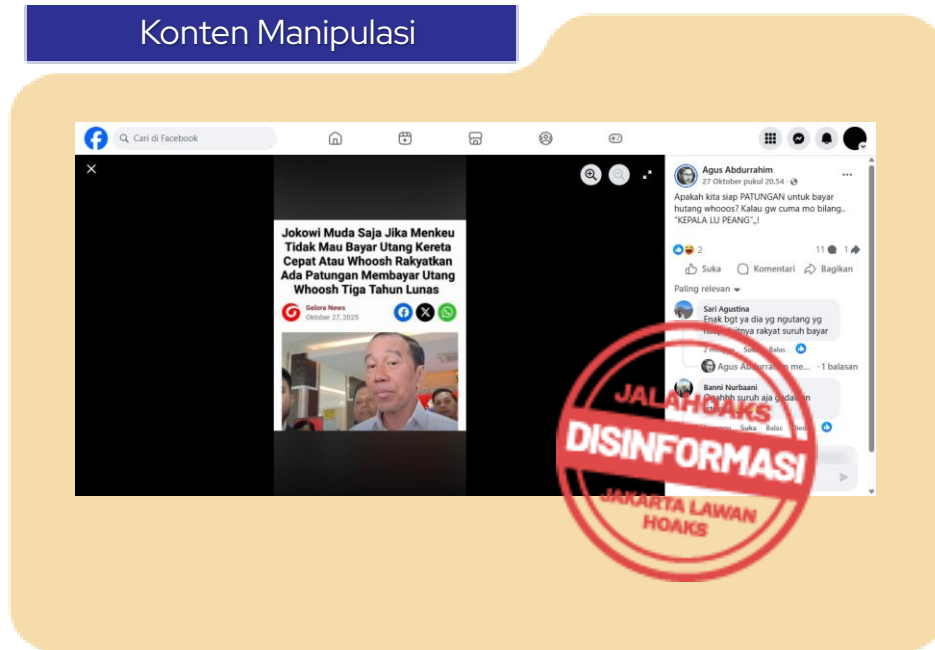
Konten Manipulasi

Cari di Facebook

Jokowi Muda Saja Jika Menkeu Tidak Mau Bayar Utang Kereta Cepat Atau Whoosh Rakyatkan Ada Patungan Membayar Utang Whoosh Tiga Tahun Lunas

Gelora News
Oktober 27, 2025

Agus Abdurrahim
27 Oktober pukul 20.54

Apakah kita siap PATUNGAN untuk bayar hutang whooos? Kalau gw cuma mo bilang.. "KEPALA LU PEANG",,!

2
11 1

Suka Komentari Bagikan

Paling relevan

Sari Agustina
Enak bgt ya dia yg ngutang yg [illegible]nya rakyat suruh bayar

2 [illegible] Suka Balas

Agus Abdurrahim me... · 1 balasan

Banni Nurbaani
Gaahhh suruh aja gadaikan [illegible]

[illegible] Suka Balas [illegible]

JALAHOAKS
DISINFORMASI
JAKARTA LAWAN HOAKS